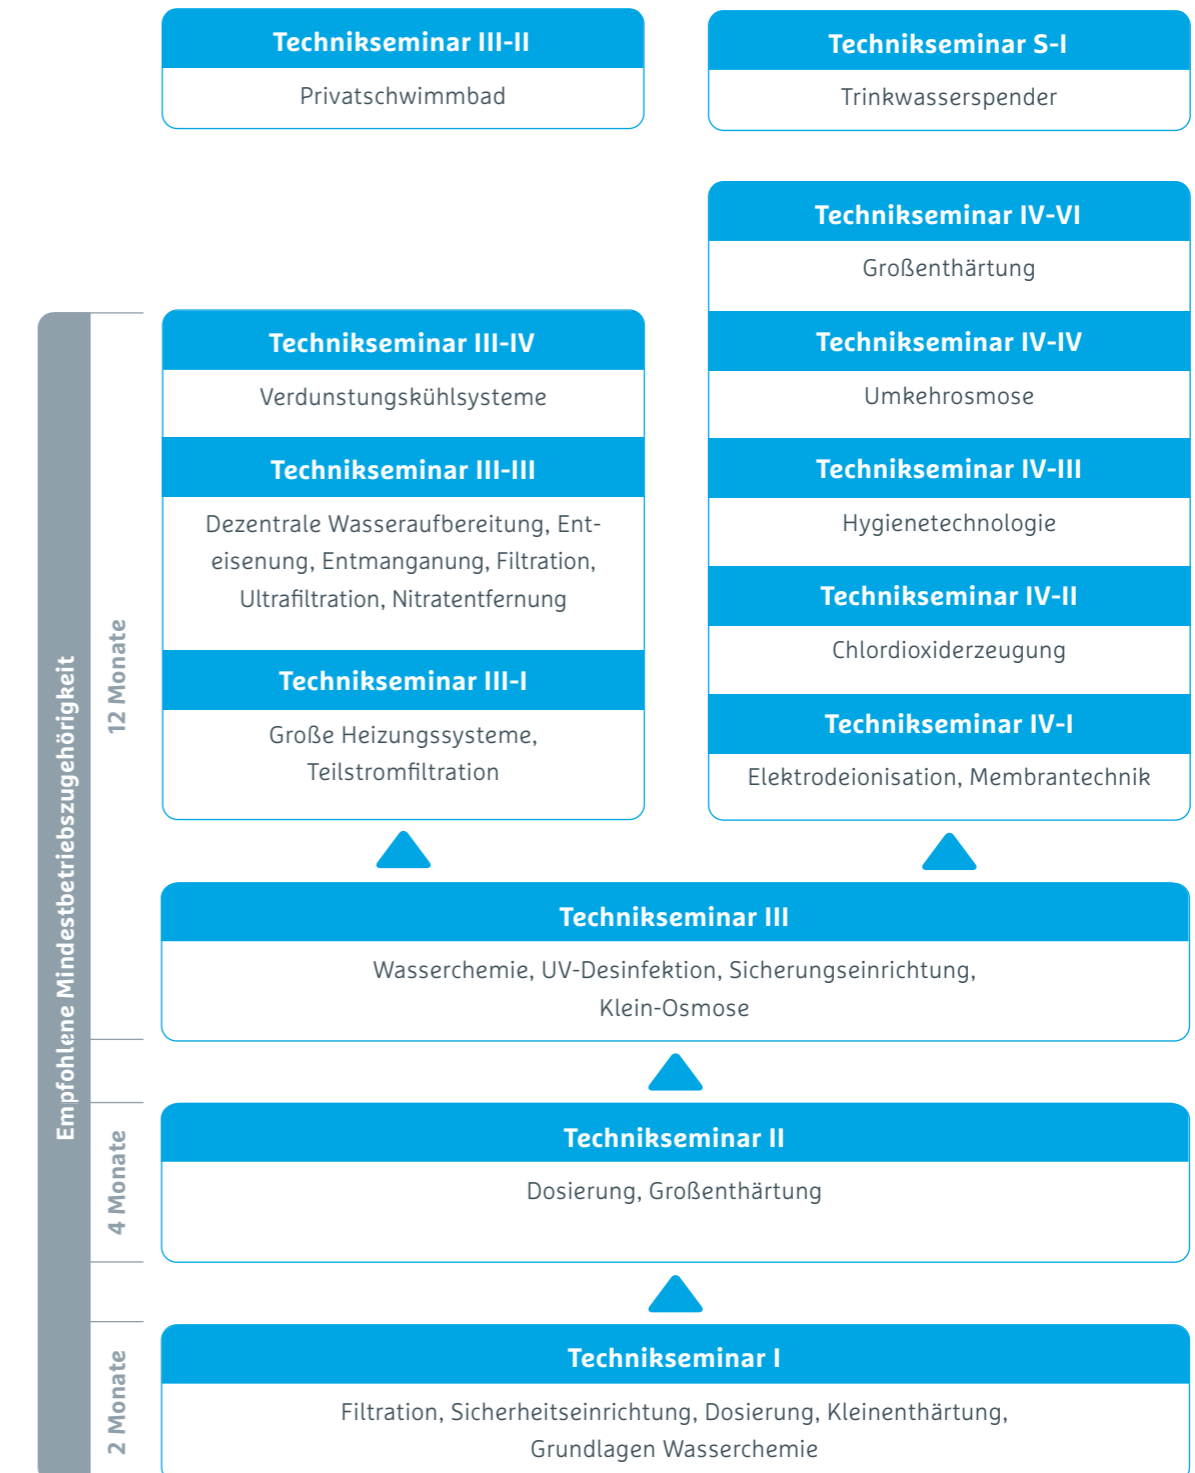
Technikseminar III-II
Privatschwimmbad

Technikseminar S-I
Trinkwasserspender

Technikseminar IV-VI
Großenthärtung

Technikseminar IV-IV
Umkehrosmose

Technikseminar IV-III
Hygienetechnologie

Technikseminar IV-II
Chlordioxiderzeugung

Technikseminar IV-I
Elektrodeionisation, Membrantechnik

Technikseminar III-IV
Verdunstungskühlsysteme

Technikseminar III-III
Dezentrale Wasseraufbereitung, Enteisenung, Entmanganung, Filtration, Ultrafiltration, Nitratentfernung

Technikseminar III-I
Große Heizungssysteme, Teilstromfiltration

Technikseminar III
Wasserchemie, UV-Desinfektion, Sicherungseinrichtung, Klein-Osmose

Technikseminar II
Dosierung, Großenthärtung

Technikseminar I
Filtration, Sicherheitseinrichtung, Dosierung, Kleinenthärtung, Grundlagen Wasserchemie

Empfohlene Mindestbetriebszugehörigkeit
12 Monate
4 Monate
2 Monate